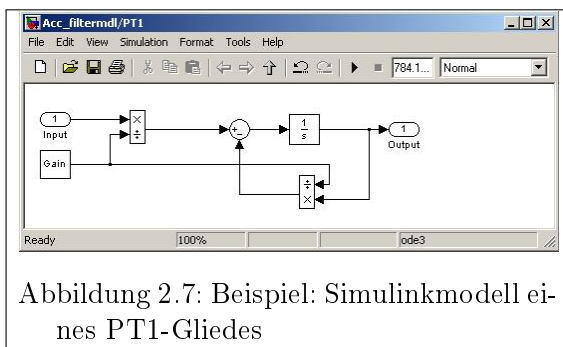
Acc_filtermdl/PT1

File Edit View Simulation Format Tools Help

784.1... Normal

1
Input

Gain

×
÷

+
-

$\frac{1}{s}$

1
Output

÷
×

Ready 100% ode3

Abbildung 2.7: Beispiel: Simulinkmodell eines PT1-Gliedes